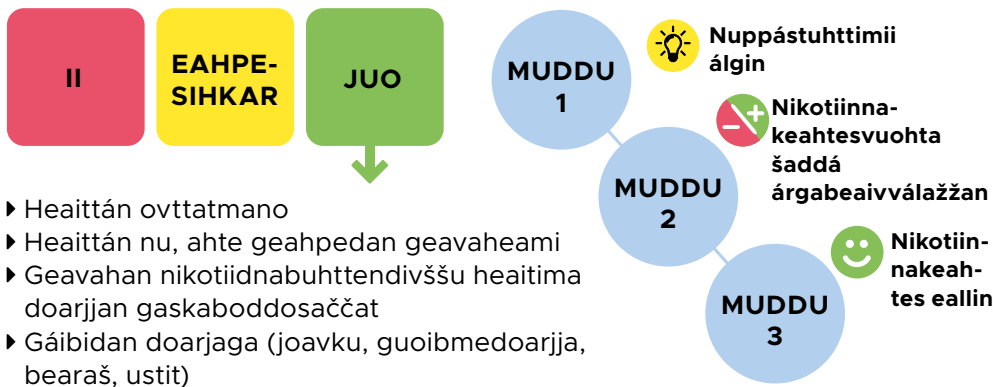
II

EAHPESIHKAR

JUO

- Heaittán ovttatmano
- Heaittán nu, ahte geahpedan geavaheami
- Geavahan nikotiidnabuhttendivššu heaitima doarjjan gaskaboddosaččat
- Gáibidan doarjaga (joavku, guoibmedoarjja, bearaš, ustit)

MUDDU 1

Nuppástuhttimii álgin

MUDDU 2

Nikotiinnakeahtesvuohta šaddá árgabeaivválažžan

MUDDU 3

Nikotiinnakeahtes eallin